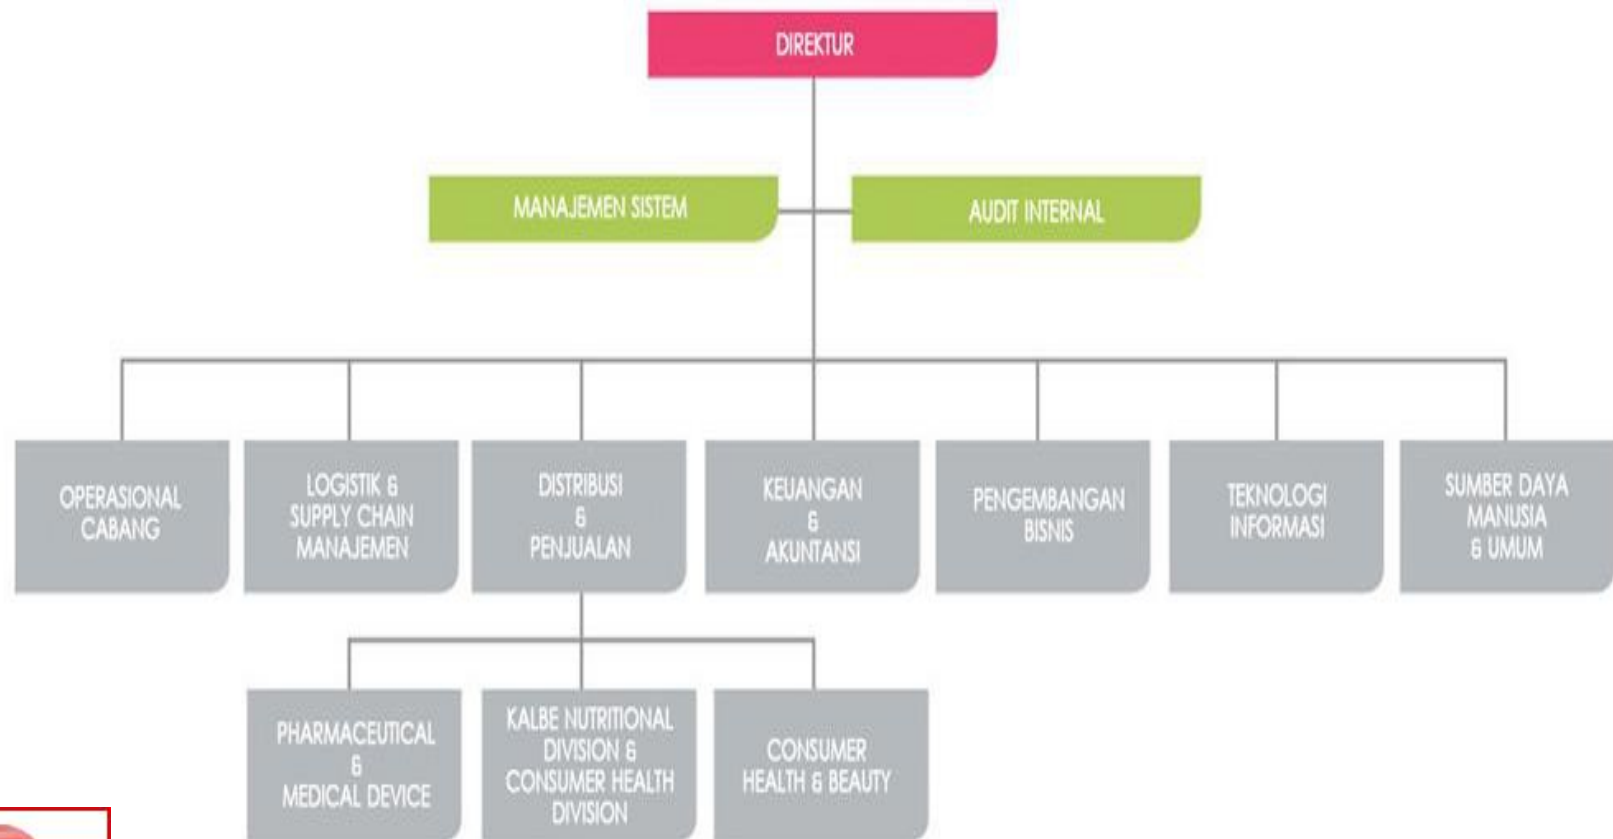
DIREKTUR

MANAJEMEN SISTEM

AUDIT INTERNAL

OPERASIONAL CABANG

LOGISTIK & SUPPLY CHAIN MANAJEMEN

DISTRIBUSI & PENJUALAN

KEUANGAN & AKUNTANSI

PENGEMBANGAN BISNIS

TEKNOLOGI INFORMASI

SUMBER DAYA MANUSIA & UMUM

PHARMACEUTICAL & MEDICAL DEVICE

KALBE NUTRITIONAL DIVISION & CONSUMER HEALTH DIVISION

CONSUMER HEALTH & BEAUTY